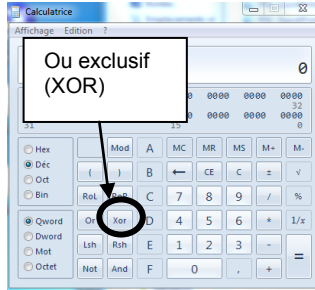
Calculatrice
Affichage Edition ?

Ou exclusif (XOR)

0

0000 0000 0000 0000
32
31 15 0000 0000
0

Hex
Déc
Oct
Bin

Qword
Dword
Mot
Octet

Mod A MC MR MS M+ M-
( ) B ← CE C ± √
RoL RoR C 7 8 9 / %
Or Xor D 4 5 6 * 1/x
Lsh Rsh E 1 2 3 -
Not And F 0 , + =